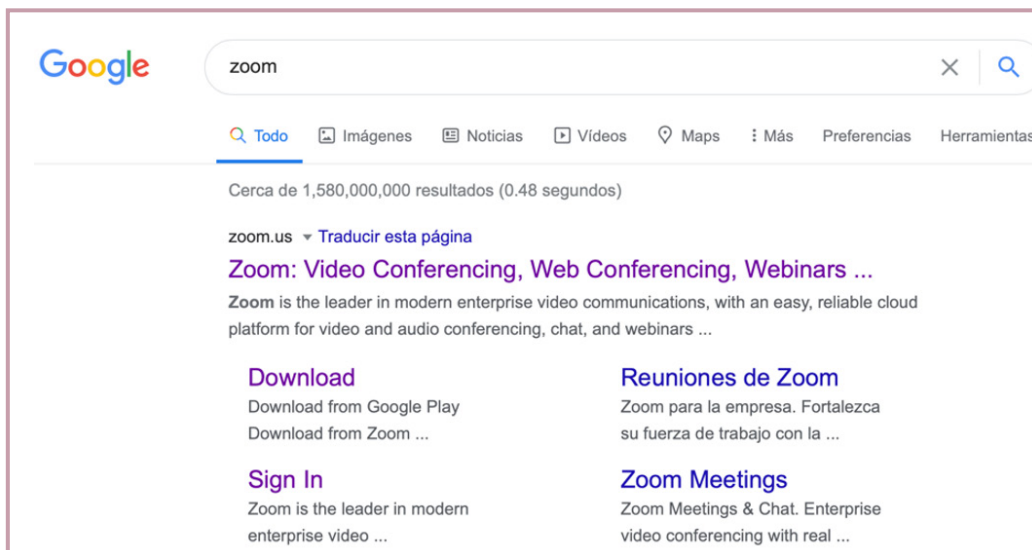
Google

zoom

Todo Imágenes Noticias Vídeos Maps Más Preferencias Herramientas

Cerca de 1,580,000,000 resultados (0.48 segundos)

zoom.us ▾ Traducir esta página

Zoom: Video Conferencing, Web Conferencing, Webinars ...

Zoom is the leader in modern enterprise video communications, with an easy, reliable cloud platform for video and audio conferencing, chat, and webinars ...

Download
Download from Google Play
Download from Zoom ...

Reuniones de Zoom
Zoom para la empresa. Fortalezca su fuerza de trabajo con la ...

Sign In
Zoom is the leader in modern enterprise video ...

Zoom Meetings
Zoom Meetings & Chat. Enterprise video conferencing with real ...